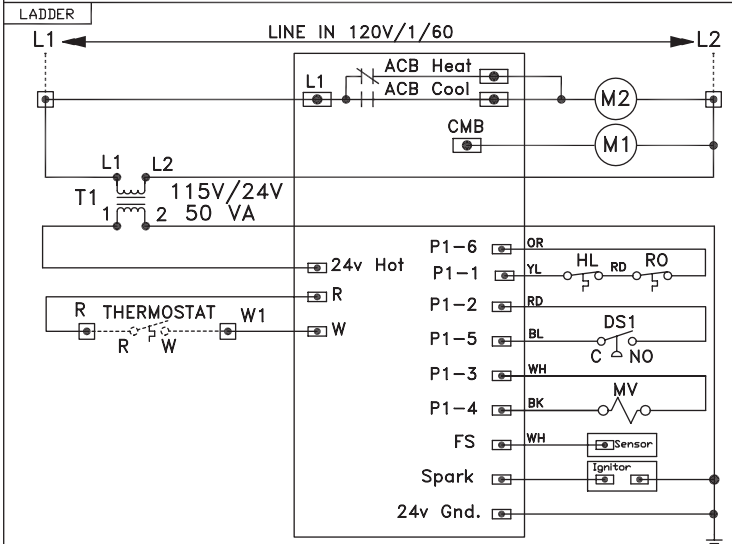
LADDER

L1 LINE IN 120V/1/60 L2

L1 ACB Heat
ACB Cool
M2
CMB
M1

L1 L2
T1 115V/24V
1 2 50 VA

24v Hot
R
R THERMOSTAT W1
R W
W

P1–6 OR
P1–1 YL HL RD RO
P1–2 RD
P1–5 BL DS1
C NO
P1–3 WH
P1–4 BK MV
FS WH Sensor
Spark Ignitor
24v Gnd.